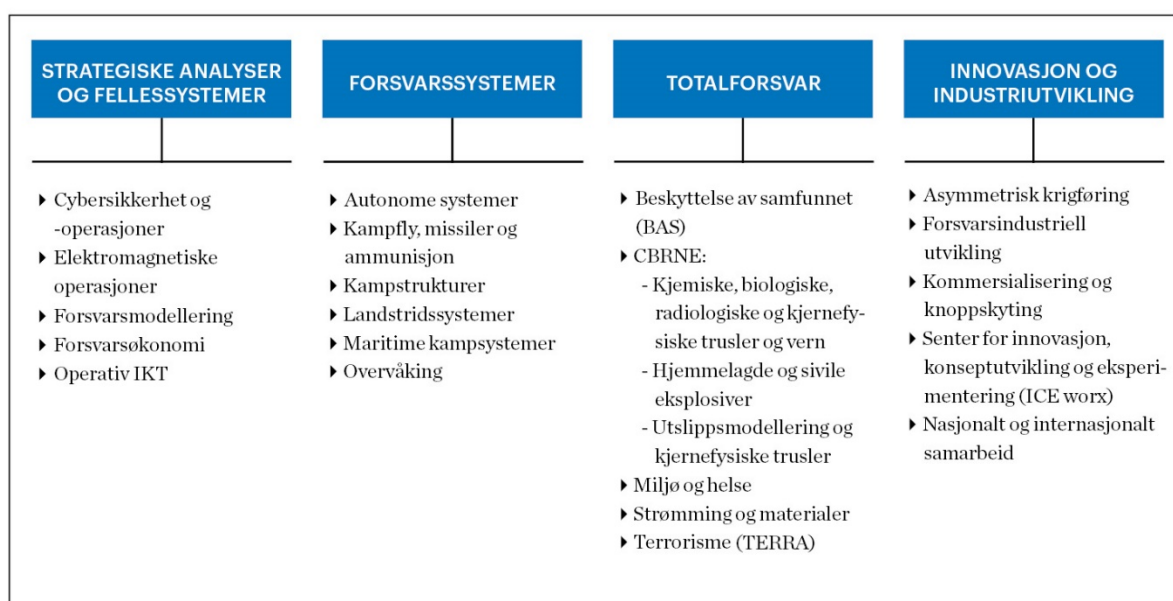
STRATEGISKE ANALYSER OG FELLESSYSTEMER

▸ Cybersikkerhet og -operasjoner
▸ Elektromagnetiske operasjoner
▸ Forsvarsmodellering
▸ Forsvarsøkonomi
▸ Operativ IKT

FORSVARSSYSTEMER

▸ Autonome systemer
▸ Kampfly, missiler og ammunisjon
▸ Kampstrukturer
▸ Landstridssystemer
▸ Maritime kampsystemer
▸ Overvåking

TOTALFORSVAR

▸ Beskyttelse av samfunnet (BAS)
▸ CBRNE:
- Kjemiske, biologiske, radiologiske og kjernefysiske trusler og vern
- Hjemmelagde og sivile eksplosiver
- Utslippsmodellering og kjernefysiske trusler
▸ Miljø og helse
▸ Strømming og materialer
▸ Terrorisme (TERRA)

INNOVASJON OG INDUSTRIUTVIKLING

▸ Asymmetrisk krigføring
▸ Forsvarsindustriell utvikling
▸ Kommersialisering og knoppskyting
▸ Senter for innovasjon, konseptutvikling og eksperimentering (ICE worx)
▸ Nasjonalt og internasjonalt samarbeid